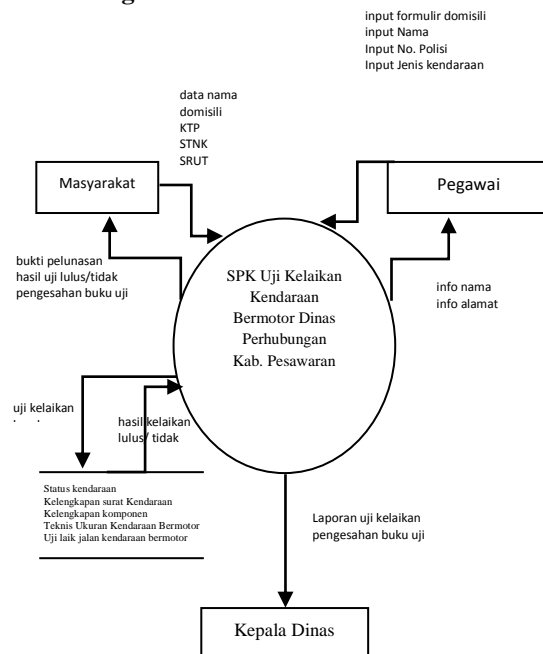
g

input formulir domisili
input Nama
Input No. Polisi
Input Jenis kendaraan

data nama
domisili
KTP
STNK
SRUT

Masyarakat

Pegawai

bukti pelunasan
hasil uji lulus/tidak
pengesahan buku uji

SPK Uji Kelaikan Kendaraan Bermotor Dinas Perhubungan Kab. Pesawaran

info nama
info alamat

uji kelaikan
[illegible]

hasil kelaikan
lulus/ tidak

Status kendaraan
Kelengkapan surat Kendaraan
Kelengkapan komponen
Teknis Ukuran Kendaraan Bermotor
Uji laik jalan kendaraan bermotor

Laporan uji kelaikan
pengesahan buku uji

Kepala Dinas